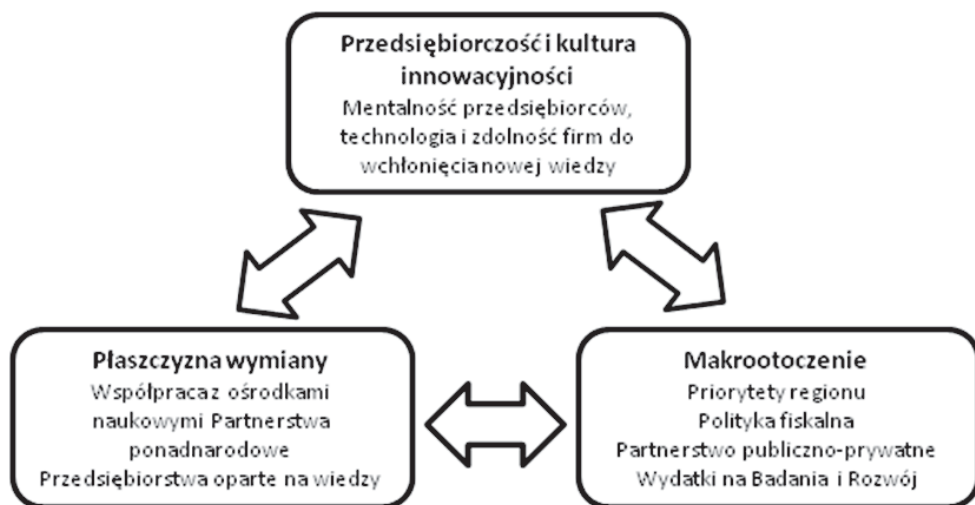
Przedsiębiorczość i kultura innowacyjności
Mentalność przedsiębiorców, technologia i zdolność firm do wchłonięcia nowej wiedzy

Płaszczyzna wymiany
Współpraca z ośrodkami naukowymi Partnerstwa ponadnarodowe
Przedsiębiorstwa oparte na wiedzy

Makrootoczenie
Priorytety regionu
Polityka fiskalna
Partnerstwo publiczno-prywatne
Wydatki na Badania i Rozwój